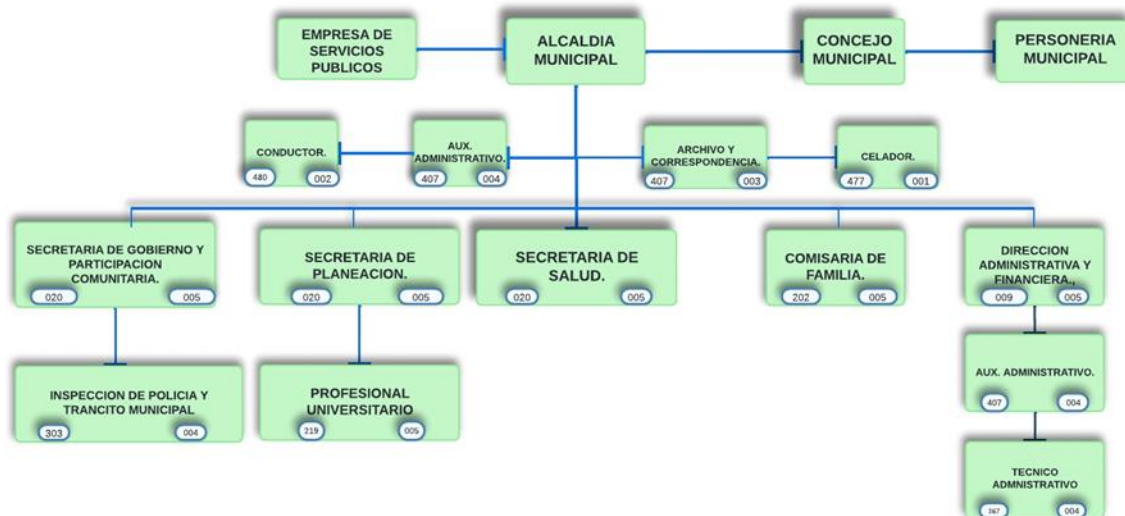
EMPRESA DE SERVICIOS PUBLICOS

ALCALDIA MUNICIPAL

CONCEJO MUNICIPAL

PERSONERIA MUNICIPAL

CONDUCTOR.
480 002

AUX. ADMINISTRATIVO.
407 004

ARCHIVO Y CORRESPONDENCIA.
407 003

CELADOR.
477 001

SECRETARIA DE GOBIERNO Y PARTICIPACION COMUNITARIA.
020 005

SECRETARIA DE PLANEACION.
020 005

SECRETARIA DE SALUD.
020 005

COMISARIA DE FAMILIA.
202 005

DIRECCION ADMINISTRATIVA Y FINANCIERA.,
009 005

INSPECCION DE POLICIA Y TRANCITO MUNICIPAL
303 004

PROFESIONAL UNIVERSITARIO
219 005

AUX. ADMINISTRATIVO.
407 004

TECNICO ADMNISTRATIVO
367 004